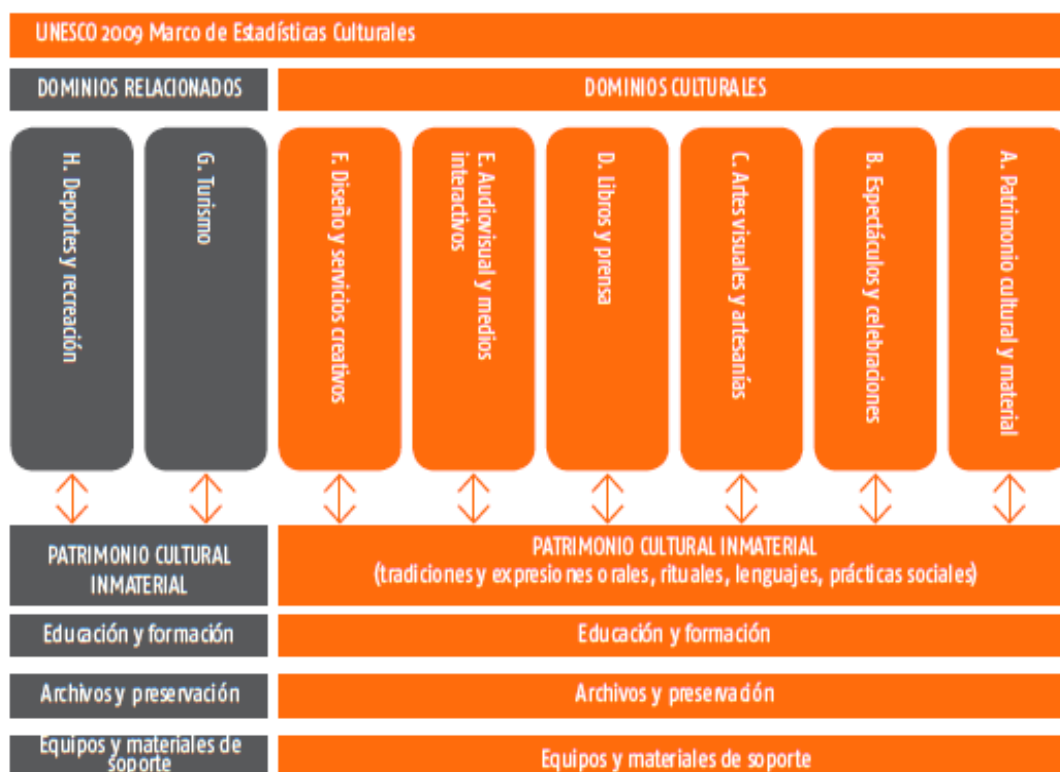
UNESCO 2009 Marco de Estadísticas Culturales

DOMINIOS RELACIONADOS

DOMINIOS CULTURALES

H. Deportes y recreación

G. Turismo

F. Diseño y servicios creativos

E. Audiovisual y medios interactivos

D. Libros y prensa

C. Artes visuales y artesanías

B. Espectáculos y celebraciones

A. Patrimonio cultural y material

PATRIMONIO CULTURAL INMATERIAL

PATRIMONIO CULTURAL INMATERIAL (tradiciones y expresiones orales, rituales, lenguajes, prácticas sociales)

Educación y formación

Educación y formación

Archivos y preservación

Archivos y preservación

Equipos y materiales de soporte

Equipos y materiales de soporte